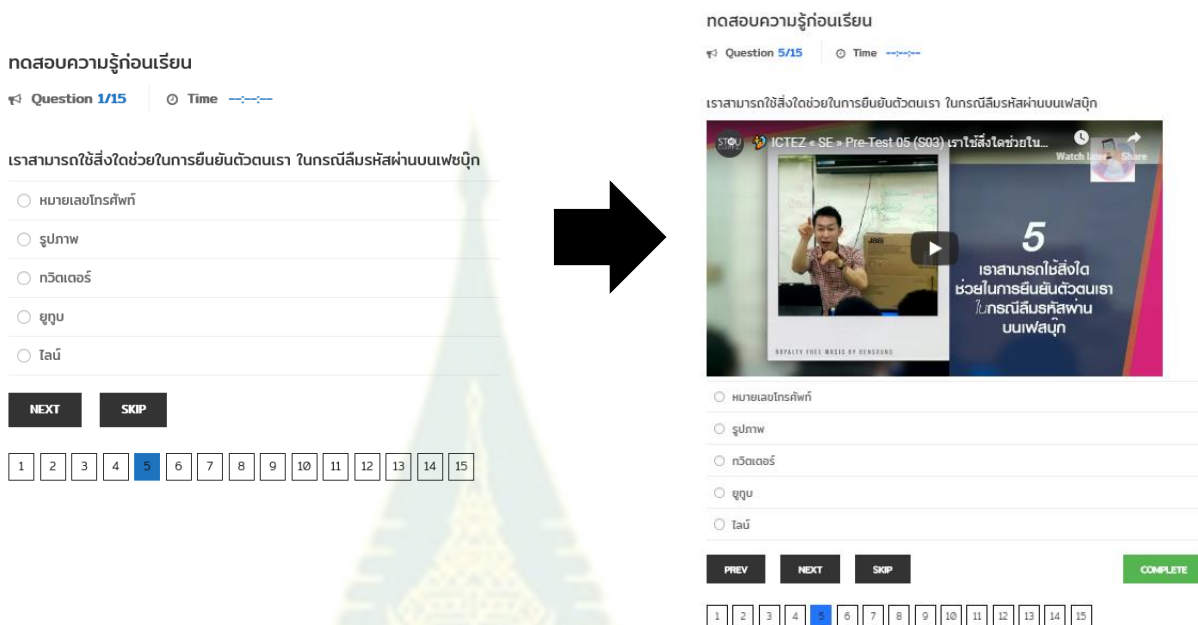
ทดสอบความรู้ก่อนเรียน

Question 1/15 Time --:--:--

เราสามารถใช้สิ่งใดช่วยในการยืนยันตัวตนเรา ในกรณีลืมรหัสผ่านบนเฟซบุ๊ก

หมายเลขโทรศัพท์

รูปภาพ

ทวิตเตอร์

ยูทูบ

ไลน์

NEXT SKIP

1 2 3 4 5 6 7 8 9 10 11 12 13 14 15

ทดสอบความรู้ก่อนเรียน

Question 5/15 Time --:--:--

เราสามารถใช้สิ่งใดช่วยในการยืนยันตัวตนเรา ในกรณีลืมรหัสผ่านบนเฟสบุ๊ก

ICTEZ « SE » Pre-Test 05 (S03) เราใช้สิ่งใดช่วยใน...

Watch later Share

5

เราสามารถใช้สิ่งใด ช่วยในการยืนยันตัวตนเรา ในกรณีลืมรหัสผ่าน บนเฟสบุ๊ก

ROYALTY FREE MUSIC BY BENSOUND

หมายเลขโทรศัพท์

รูปภาพ

ทวิตเตอร์

ยูทูบ

ไลน์

PREV NEXT SKIP COMPLETE

1 2 3 4 5 6 7 8 9 10 11 12 13 14 15